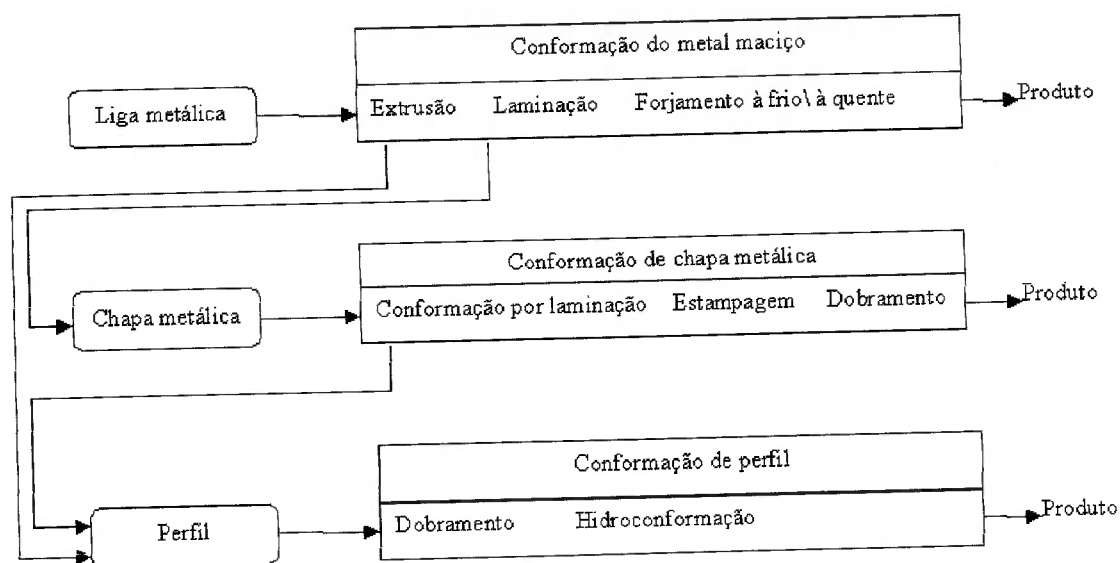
Liga metálica

Conformação do metal maciço

Extrusão Laminação Forjamento à frio\ à quente

Produto

Chapa metálica

Conformação de chapa metálica

Conformação por laminação Estampagem Dobramento

Produto

Perfil

Conformação de perfil

Dobramento Hidroconformação

Produto